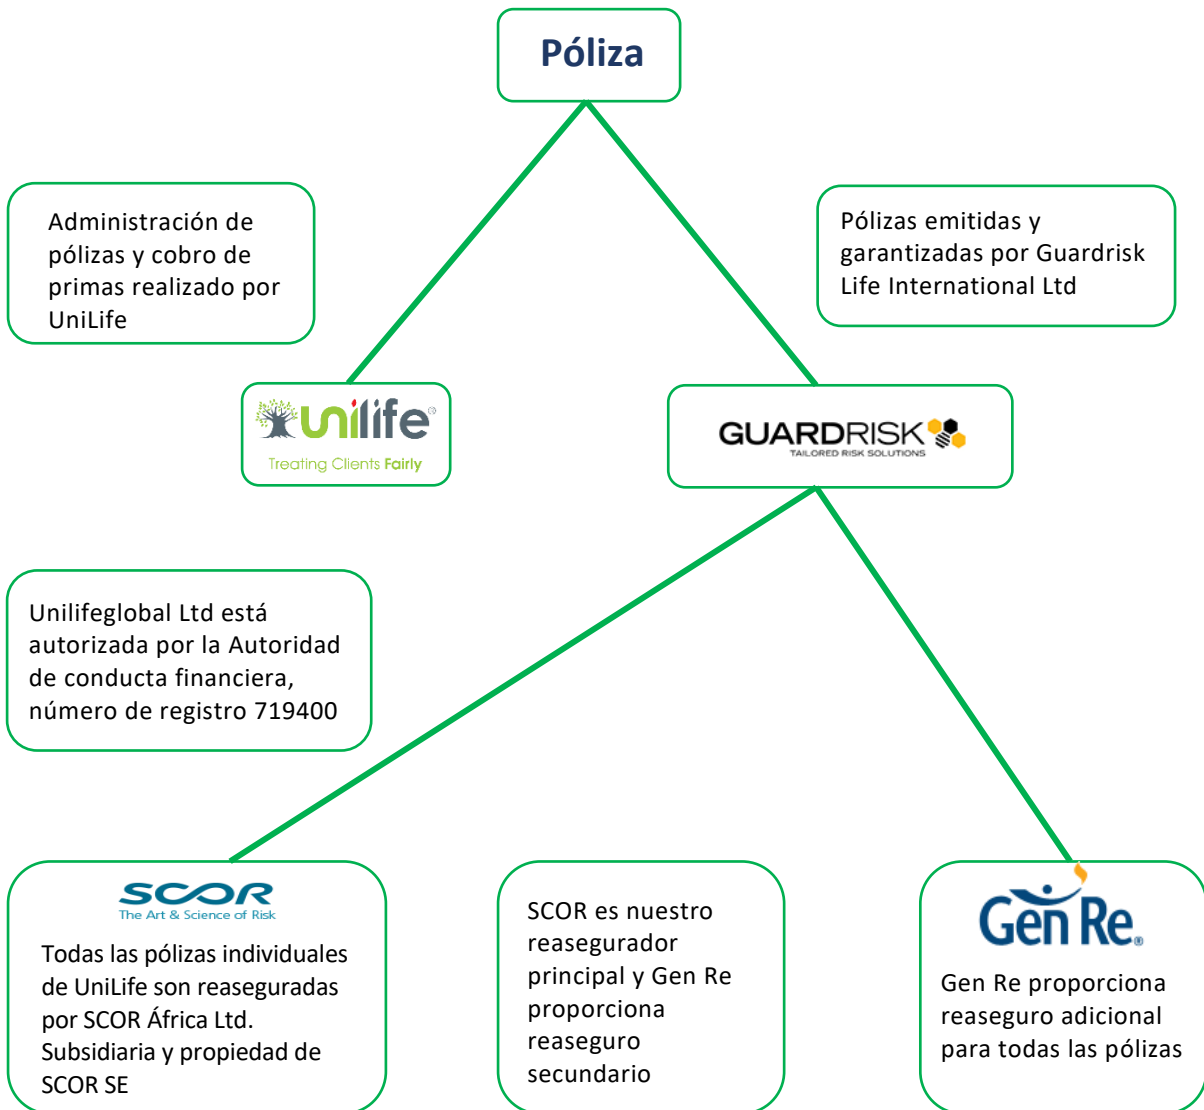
Póliza

Administración de pólizas y cobro de primas realizado por UniLife

Pólizas emitidas y garantizadas por Guardrisk Life International Ltd

unilife
Treating Clients Fairly

GUARDRISK
TAILORED RISK SOLUTIONS

Unilifeglobal Ltd está autorizada por la Autoridad de conducta financiera, número de registro 719400

SCOR
The Art & Science of Risk
Todas las pólizas individuales de UniLife son reaseguradas por SCOR África Ltd. Subsidiaria y propiedad de SCOR SE

SCOR es nuestro reasegurador principal y Gen Re proporciona reaseguro secundario

Gen Re
Gen Re proporciona reaseguro adicional para todas las pólizas